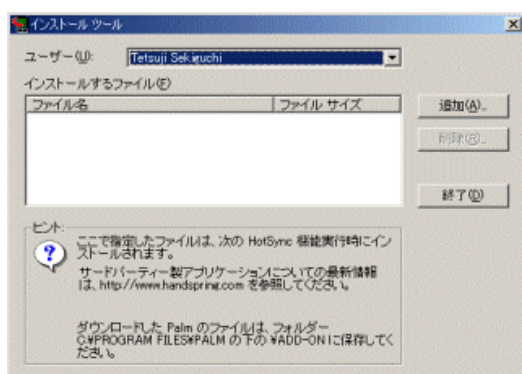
インストール ツール

ユーザー(U): Tetsuji Sekiguchi

インストールするファイル(F)

| ファイル名 | ファイル サイズ |
|---|---|

追加(A)...

削除(R)...

終了(D)

ヒント:

ここで指定したファイルは、次の HotSync 機能実行時にインストールされます。

サードパーティー製アプリケーションについての最新情報は、http://www.handspring.com を参照してください。

ダウンロードした Palm のファイルは、フォルダー C:¥PROGRAM FILES¥PALM の下の ¥ADD-ON に保存してください。